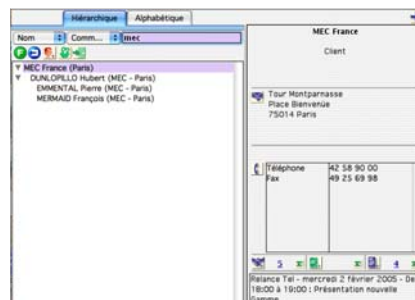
Hiérarchique Alphabétique

Nom Comm... mec

MEC France (Paris)
DUNLOPILLO Hubert (MEC - Paris)
EMMENTAL Pierre (MEC - Paris)
MERMAID François (MEC - Paris)

MEC France

Client

Tour Montparnasse
Place Bienvenüe
75014 Paris

| Téléphone | 42 58 90 00 |
|---|---|
| Fax | 49 25 69 98 |

5 1 4

Relance Tel - mercredi 2 février 2005 - De
18:00 à 19:00 : Présentation nouvelle
gamme